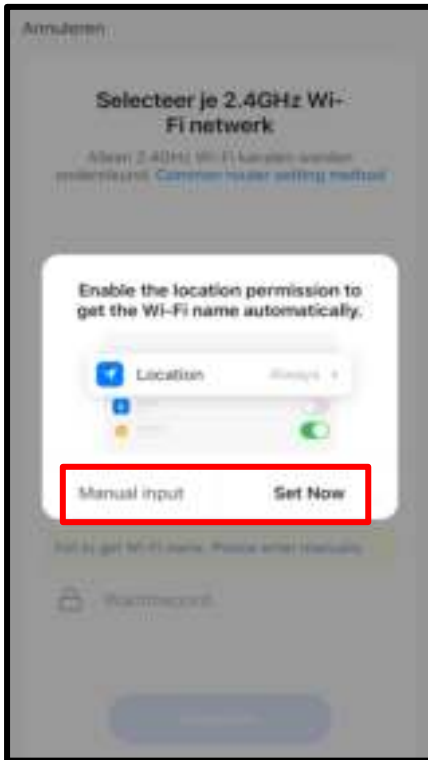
Annuleren

Selecteer je 2.4GHz Wi-Fi netwerk

Alleen 2.4GHz Wi-Fi kanalen worden ondersteund. Common router setting method

Enable the location permission to get the Wi-Fi name automatically.

Location

Always

Manual input

Set Now

Fail to get Wi-Fi name. Please enter manually.

Wachtwoord

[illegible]